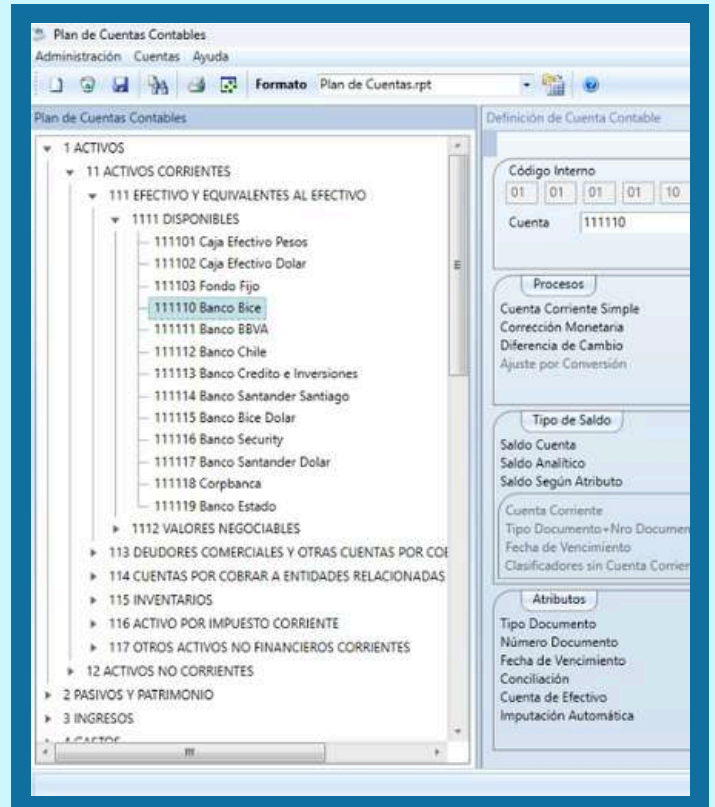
Plan de Cuentas Contables
Administración Cuentas Ayuda
Formato Plan de Cuentas.rpt
Plan de Cuentas Contables
1 ACTIVOS
11 ACTIVOS CORRIENTES
111 EFECTIVO Y EQUIVALENTES AL EFECTIVO
1111 DISPONIBLES
111101 Caja Efectivo Pesos
111102 Caja Efectivo Dolar
111103 Fondo Fijo
111110 Banco Bice
111111 Banco BBVA
111112 Banco Chile
111113 Banco Credito e Inversiones
111114 Banco Santander Santiago
111115 Banco Bice Dolar
111116 Banco Security
111117 Banco Santander Dolar
111118 Corpbanca
111119 Banco Estado
1112 VALORES NEGOCIABLES
113 DEUDORES COMERCIALES Y OTRAS CUENTAS POR CO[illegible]
114 CUENTAS POR COBRAR A ENTIDADES RELACIONADAS
115 INVENTARIOS
116 ACTIVO POR IMPUESTO CORRIENTE
117 OTROS ACTIVOS NO FINANCIEROS CORRIENTES
12 ACTIVOS NO CORRIENTES
2 PASIVOS Y PATRIMONIO
3 INGRESOS
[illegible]
Definición de Cuenta Contable
Código Interno
01 01 01 01 10
Cuenta 111110
Procesos
Cuenta Corriente Simple
Corrección Monetaria
Diferencia de Cambio
Ajuste por Conversión
Tipo de Saldo
Saldo Cuenta
Saldo Analítico
Saldo Según Atributo
Cuenta Corriente
Tipo Documento+Nro Documen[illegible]
Fecha de Vencimiento
Clasificadores sin Cuenta Corrien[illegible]
Atributos
Tipo Documento
Número Documento
Fecha de Vencimiento
Conciliación
Cuenta de Efectivo
Imputación Automática